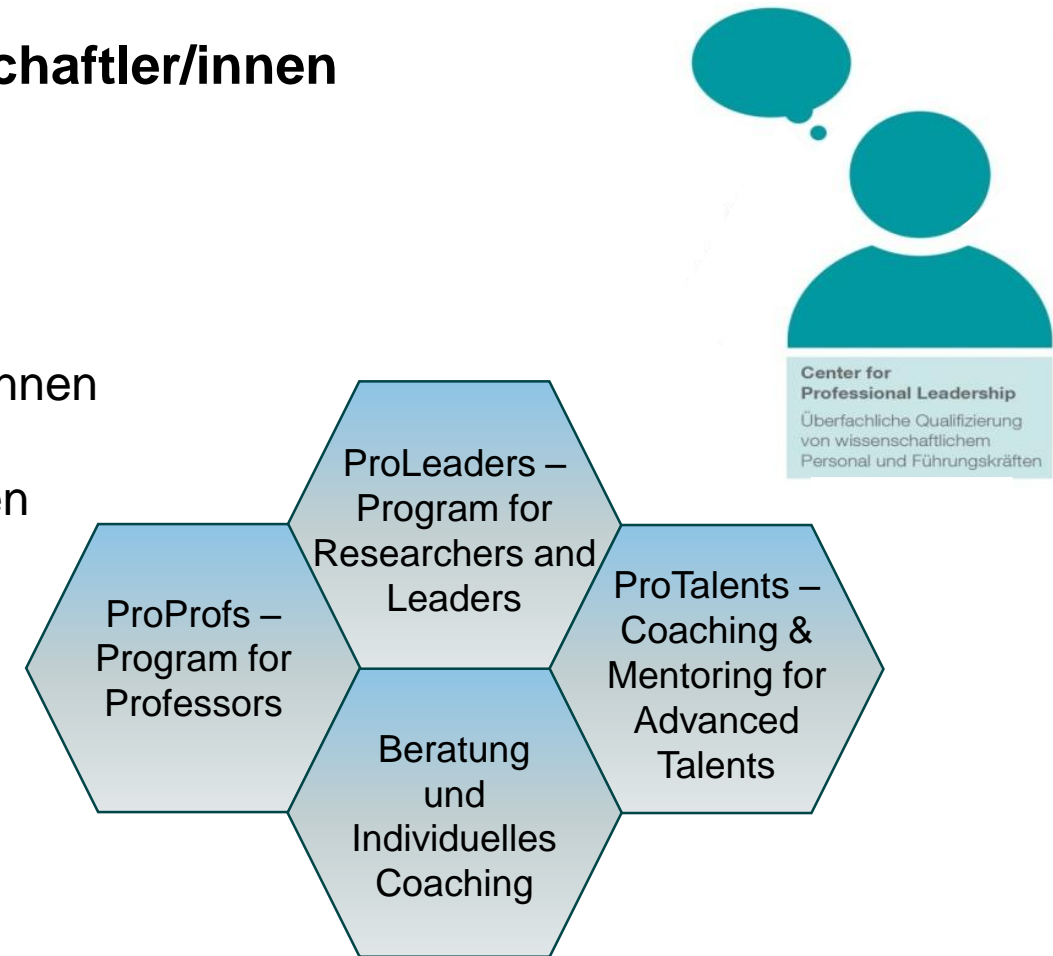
chaftler/innen

nnen

en

Center for
Professional Leadership
Überfachliche Qualifizierung von wissenschaftlichem Personal und Führungskräften

ProLeaders – Program for Researchers and Leaders

ProProfs – Program for Professors

ProTalents – Coaching & Mentoring for Advanced Talents

Beratung und Individuelles Coaching